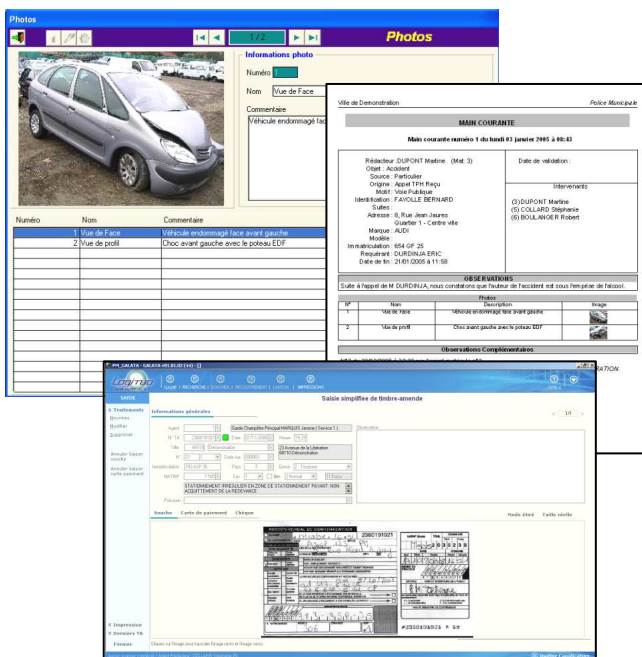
Photos

1 / 2

Photos

Informations photo

Numéro 1

Nom Vue de Face

Commentaire

Véhicule endommagé face

| Numéro | Nom | Commentaire |
|---|---|---|
| 1 | Vue de Face | Véhicule endommagé face avant gauche |
| 2 | Vue de profil | Choc avant gauche avec le poteau EDF |

Ville de Demonstration

Police Municipale

MAIN COURANTE

Main courante numéro 1 du lundi 03 janvier 2005 à 08:43

Rédacteur : DUPONT Martine (Mat. 3)
Objet : Accident
Source : Particulier
Origine : Appel TPH Reçu
Motif : Voie Publique
Identification : FAYOLLE BERNARD
Suites :
Adresse : 8, Rue Jean Jaures
Quartier 1 - Centre ville
Marque : AUDI
Modèle :
Immatriculation : 654 GF 25
Requérant : DURDINJA ERIC
Date de fin : 21/01/2005 à 11:58

Date de validation :

Intervenants

(3) DUPONT Martine
(5) COLLARD Stéphanie
(6) BOULANGER Robert

OBSERVATIONS

Suite à l'appel de M DURDINJA, nous constatons que l'auteur de l'accident est sous l'emprise de l'alcool.

Photos

| N° | Nom | Description | Image |
|---|---|---|---|
| 1 | Vue de Face | Véhicule endommagé face avant gauche | |
| 2 | Vue de profil | Choc avant gauche avec le poteau EDF | |

Observations Complémentaires

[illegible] ATION.

PM_GALATA - GALATA v01.01.02 (\\\) - []

Logitud

SAISIE

Saisie simplifiée de timbre-amende

Traitements
Nouveau
Modifier
Supprimer

Annuler liaison souche
Annuler liaison carte paiement

Informations générales

Agent
Garde Champêtre Principal MARQUIS Jeanne ( Service 1 )
N° TA
Date
Heure
Ville
Démonstration
25 Avenue de la Libération
68110 Démonstration
Immatriculation
Pays
Genre
Natinf
STATIONNEMENT IRREGULIER EN ZONE DE STATIONNEMENT PAYANT. NON ACQUITTEMENT DE LA REDEVANCE

Souche
Carte de paiement
Chèque

Mode étiré
Taille réelle

1/1

Impression
Derniers TA
Fermer

#2380040921 # 54